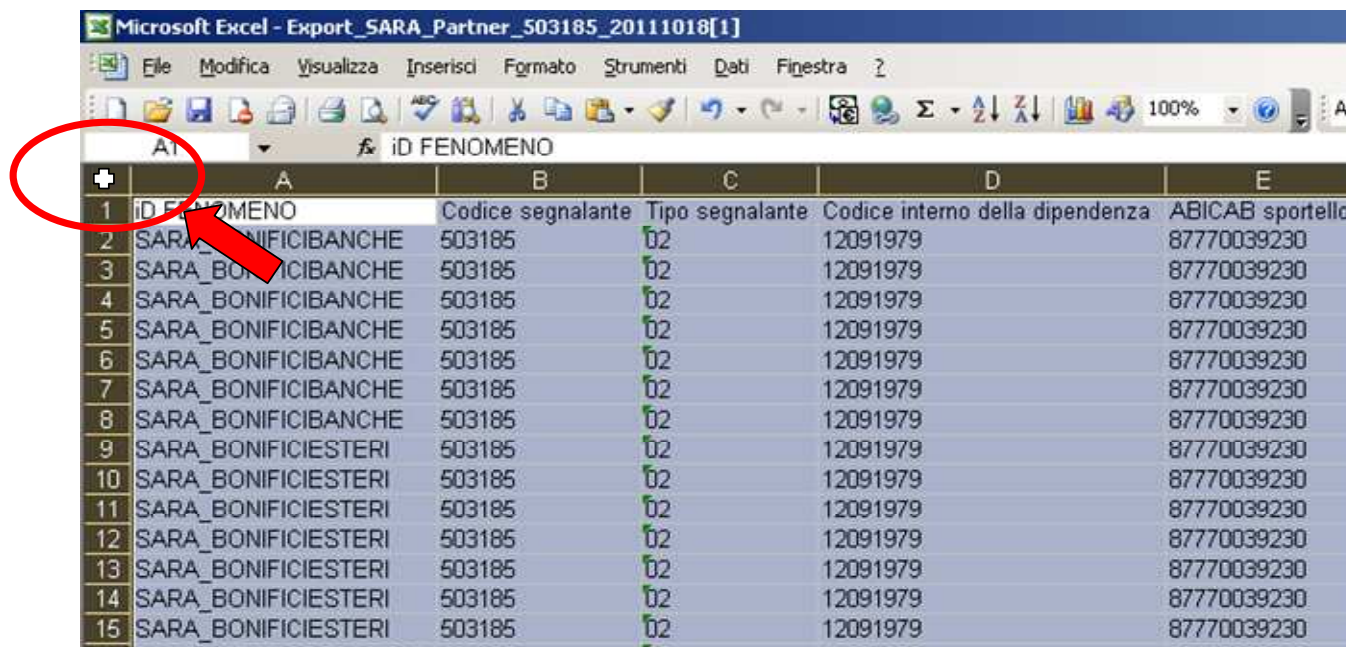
Microsoft Excel - Export_SARA_Partner_503185_20111018[1]

File Modifica Visualizza Inserisci Formato Strumenti Dati Finestra ?

100%

A1 fx iD FENOMENO

| | A | B | C | D | E |
|---|---|---|---|---|---|
| 1 | iD FENOMENO | Codice segnalante | Tipo segnalante | Codice interno della dipendenza | ABICAB sportello |
| 2 | SARA_BONIFICIBANCHE | 503185 | 02 | 12091979 | 87770039230 |
| 3 | SARA_BONIFICIBANCHE | 503185 | 02 | 12091979 | 87770039230 |
| 4 | SARA_BONIFICIBANCHE | 503185 | 02 | 12091979 | 87770039230 |
| 5 | SARA_BONIFICIBANCHE | 503185 | 02 | 12091979 | 87770039230 |
| 6 | SARA_BONIFICIBANCHE | 503185 | 02 | 12091979 | 87770039230 |
| 7 | SARA_BONIFICIBANCHE | 503185 | 02 | 12091979 | 87770039230 |
| 8 | SARA_BONIFICIBANCHE | 503185 | 02 | 12091979 | 87770039230 |
| 9 | SARA_BONIFICIESTERI | 503185 | 02 | 12091979 | 87770039230 |
| 10 | SARA_BONIFICIESTERI | 503185 | 02 | 12091979 | 87770039230 |
| 11 | SARA_BONIFICIESTERI | 503185 | 02 | 12091979 | 87770039230 |
| 12 | SARA_BONIFICIESTERI | 503185 | 02 | 12091979 | 87770039230 |
| 13 | SARA_BONIFICIESTERI | 503185 | 02 | 12091979 | 87770039230 |
| 14 | SARA_BONIFICIESTERI | 503185 | 02 | 12091979 | 87770039230 |
| 15 | SARA_BONIFICIESTERI | 503185 | 02 | 12091979 | 87770039230 |